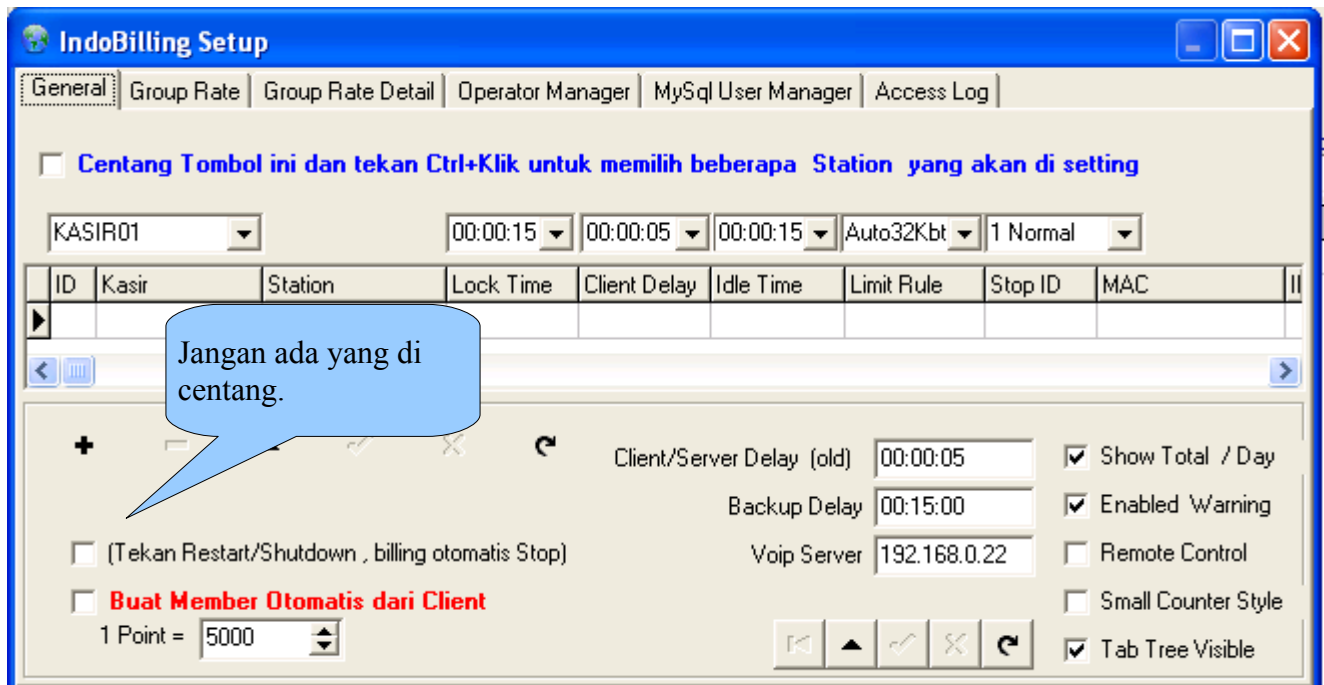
IndoBilling Setup

General | Group Rate | Group Rate Detail | Operator Manager | MySql User Manager | Access Log

Centang Tombol ini dan tekan Ctrl+Klik untuk memilih beberapa Station yang akan di setting

KASIR01
00:00:15
00:00:05
00:00:15
Auto32Kbt
1 Normal

| ID | Kasir | Station | Lock Time | Client Delay | Idle Time | Limit Rule | Stop ID | MAC | II |
|---|---|---|---|---|---|---|---|---|---|
| | | | | | | | | | |

Jangan ada yang di centang.

Client/Server Delay (old) 00:00:05
Backup Delay 00:15:00
Voip Server 192.168.0.22

Show Total / Day
Enabled Warning
Remote Control
Small Counter Style
Tab Tree Visible

(Tekan Restart/Shutdown , billing otomatis Stop)
Buat Member Otomatis dari Client
1 Point = 5000